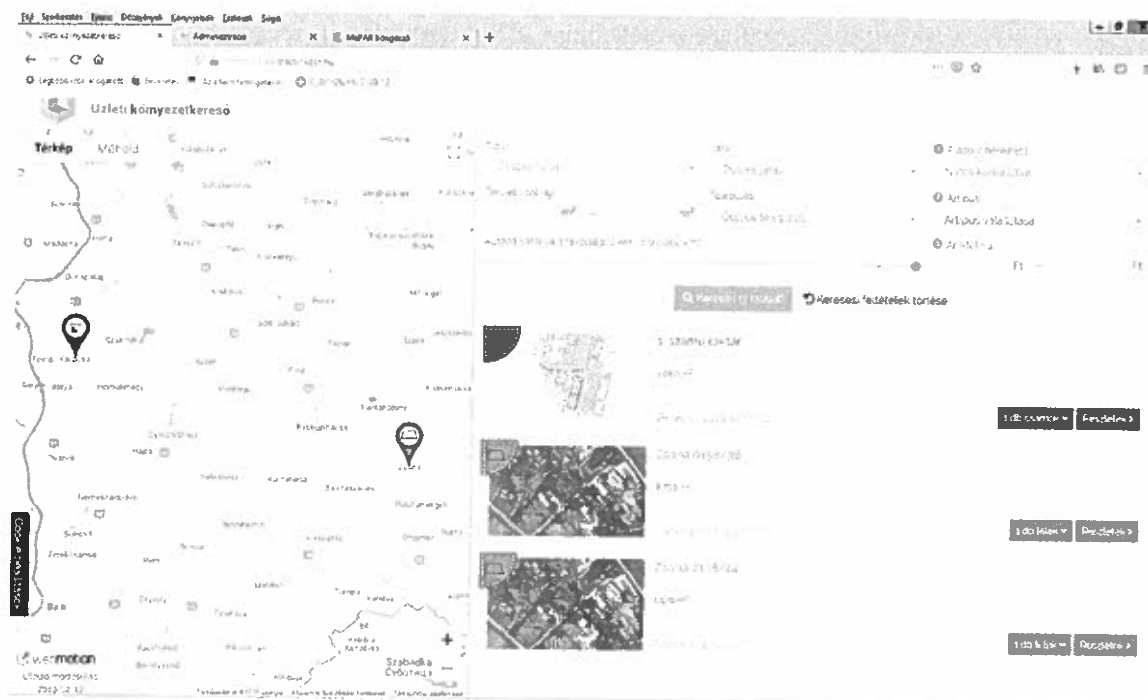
Fájl Szerkesztés Nézet Előzmények Könyvjelzők Eszközök Súgó

Adminisztráció

MePAR böngésző

Üzleti környezetkereső

Térkép Műhold

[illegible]

Keresési feltételek törlése

Szabadka

Részletek >

Részletek >

Részletek >

wemotion

Szabadka Cyбoтица